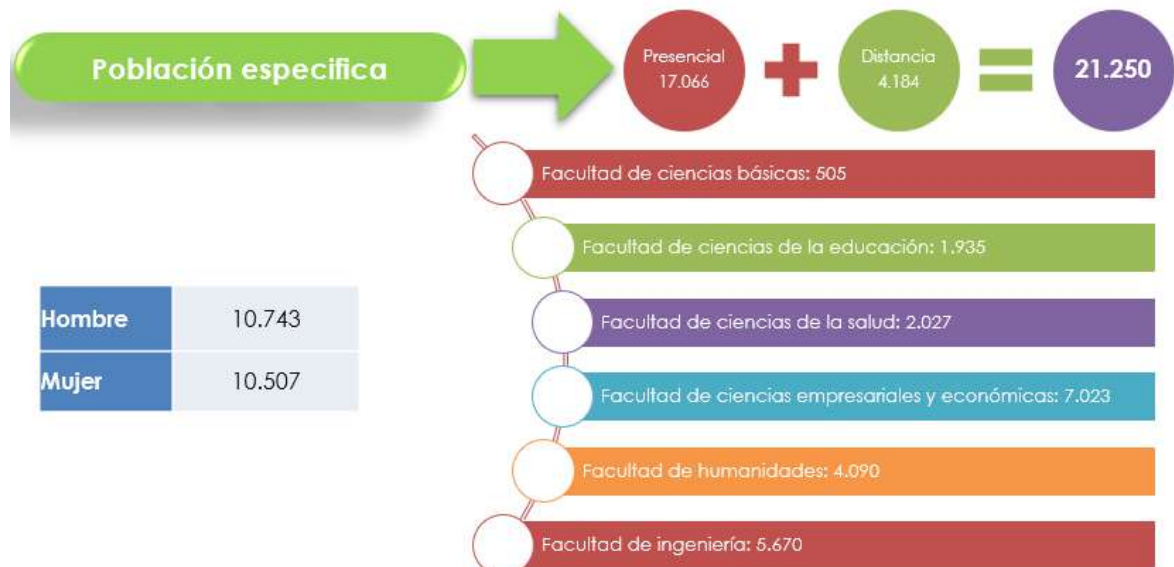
Población especifica

Presencial
17.066

Distancia
4.184

21.250

Facultad de ciencias básicas: 505

Facultad de ciencias de la educación: 1.935

Facultad de ciencias de la salud: 2.027

Facultad de ciencias empresariales y económicas: 7.023

Facultad de humanidades: 4.090

Facultad de ingeniería: 5.670

| Hombre | 10.743 |
|---|---|
| Mujer | 10.507 |